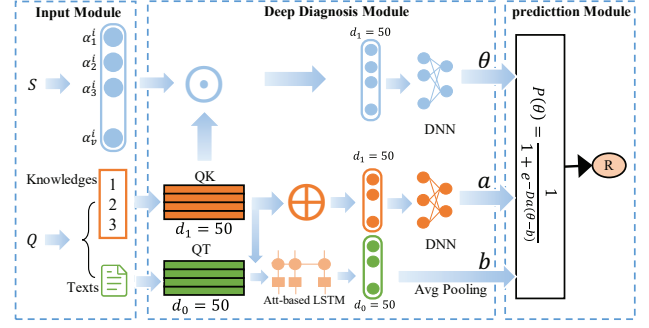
Input Module

$\alpha_1^i$
$\alpha_2^i$
$\alpha_3^i$
$\alpha_v^i$

$S$

Knowledges
1
2
3

$Q$

Texts

Deep Diagnosis Module

$d_1 = 50$

$\theta$

DNN

QK

$d_1 = 50$

$d_1 = 50$

$a$

DNN

QT

$d_0 = 50$

Att-based LSTM

$d_0 = 50$

Avg Pooling

$b$

predicttion Module

$P(\theta) = \frac{1}{1+e^{-Da(\theta-b)}}$

R